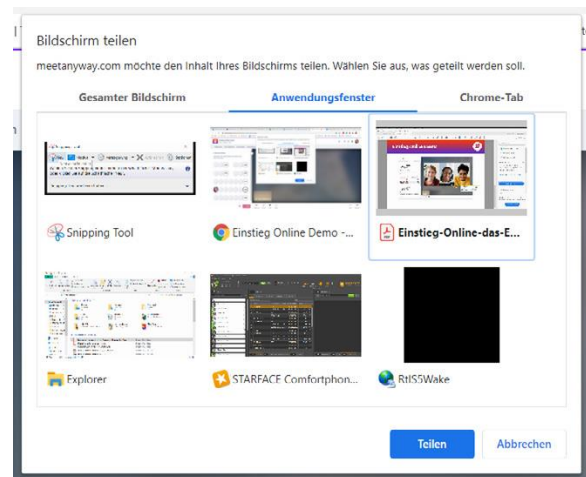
Bildschirm teilen

meetanyway.com möchte den Inhalt Ihres Bildschirms teilen. Wählen Sie aus, was geteilt werden soll.

Gesamter Bildschirm | Anwendungsfenster | Chrome-Tab

Snipping Tool

Einstieg Online Demo -...

Einstieg-Online-das-E...

Explorer

STARFACE Comfortphon...

RtlS5Wake

Teilen

Abbrechen